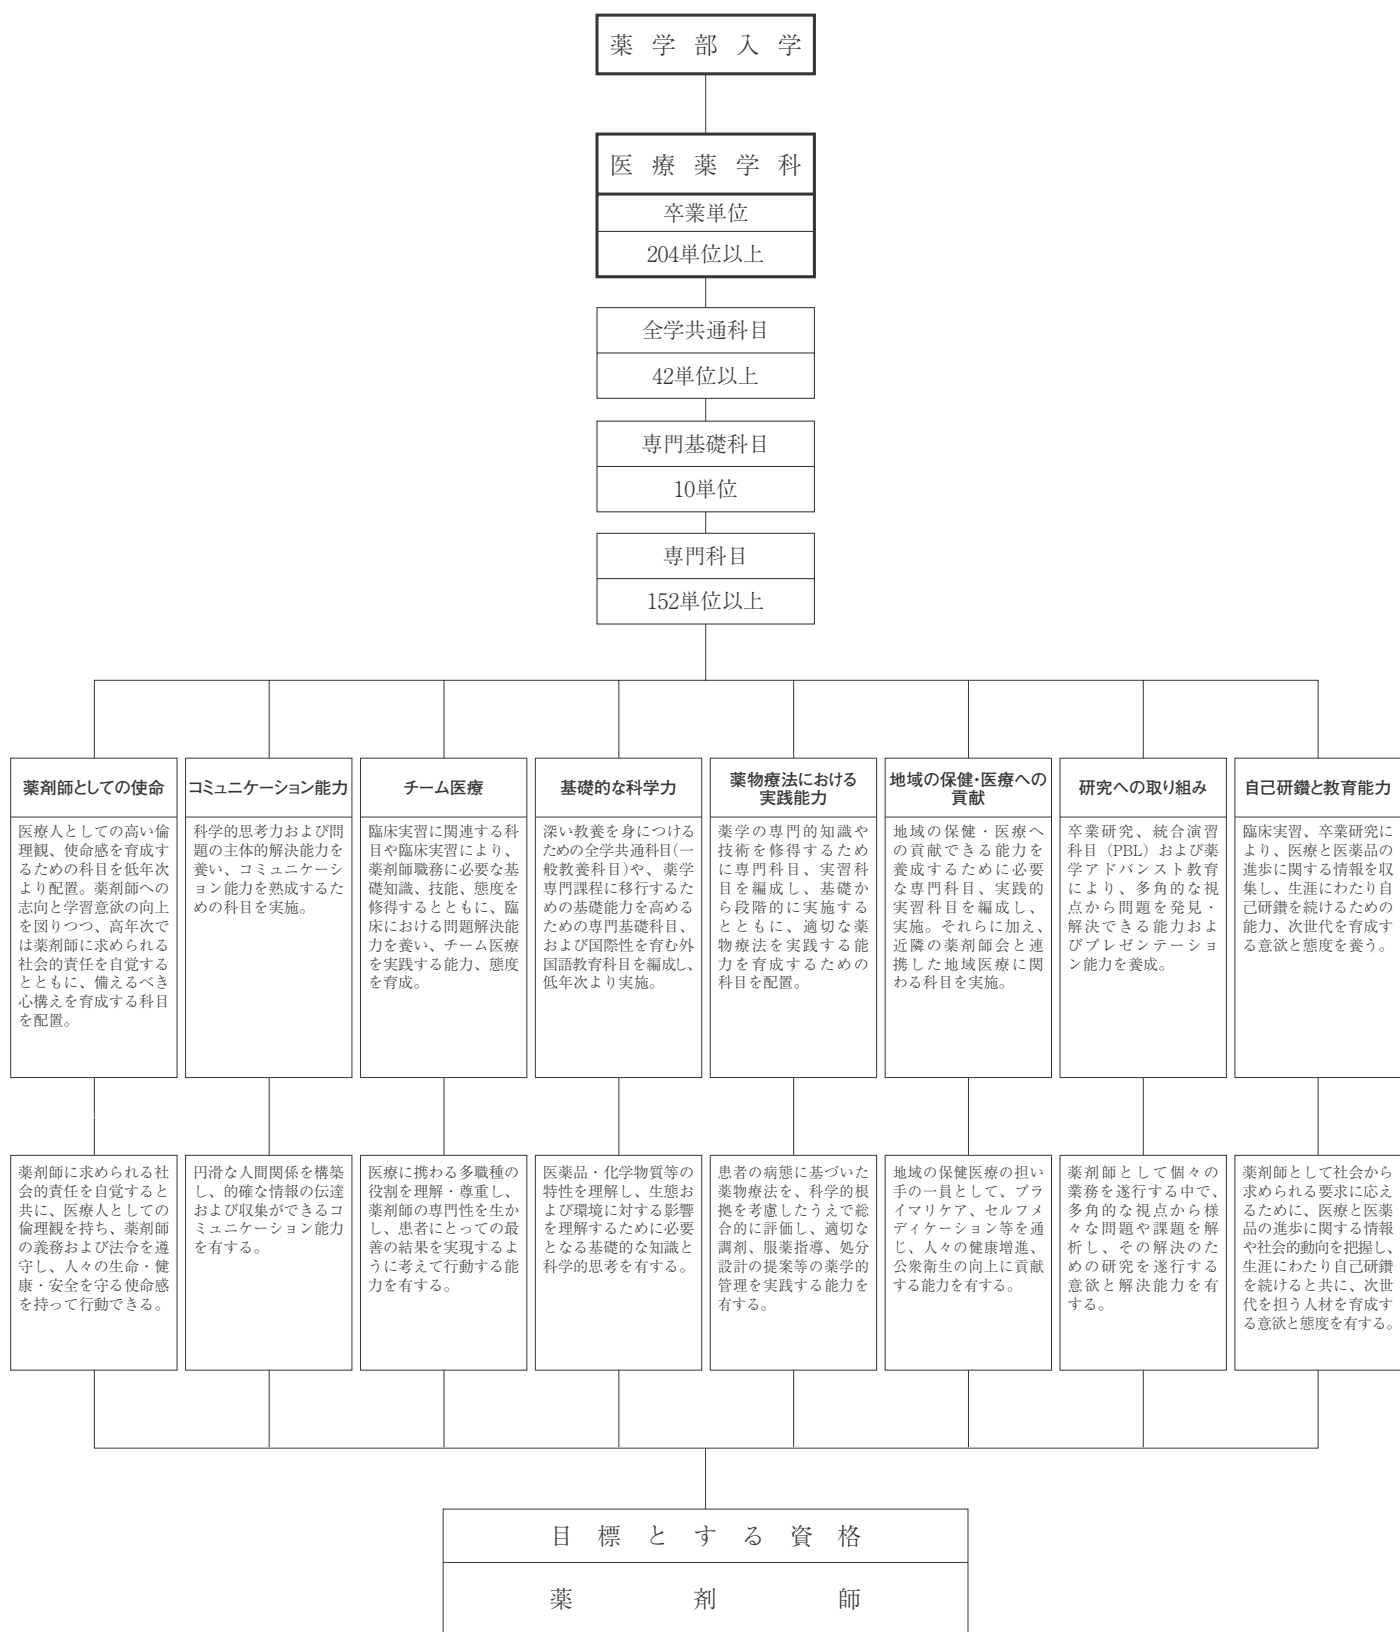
薬学部入学

医療薬学科

卒業単位

204単位以上

全学共通科目

42単位以上

専門基礎科目

10単位

専門科目

152単位以上

薬剤師としての使命

医療人としての高い倫理観、使命感を育成するための科目を低年次より配置。薬剤師への志向と学習意欲の向上を図りつつ、高年次では薬剤師に求められる社会的責任を自覚するとともに、備えるべき心構えを育成する科目を配置。

薬剤師に求められる社会的責任を自覚すると共に、医療人としての倫理観を持ち、薬剤師の義務および法令を遵守し、人々の生命・健康・安全を守る使命感を持って行動できる。

コミュニケーション能力

科学的思考力および問題の主体的解決能力を養い、コミュニケーション能力を熟成するための科目を実施。

円滑な人間関係を構築し、的確な情報の伝達および収集ができるコミュニケーション能力を有する。

チーム医療

臨床実習に関連する科目や臨床実習により、薬剤師職務に必要な基礎知識、技能、態度を修得するとともに、臨床における問題解決能力を養い、チーム医療を実践する能力、態度を育成。

医療に携わる多職種の役割を理解・尊重し、薬剤師の専門性を生かし、患者にとっての最善の結果を実現するように考えて行動する能力を有する。

基礎的な科学力

深い教養を身につけるための全学共通科目(一般教養科目)や、薬学専門課程に移行するための基礎能力を高めるための専門基礎科目、および国際性を育む外国語教育科目を編成し、低年次より実施。

医薬品・化学物質等の特性を理解し、生態および環境に対する影響を理解するために必要となる基礎的な知識と科学的思考を有する。

薬物療法における実践能力

薬学の専門的知識や技術を修得するために専門科目、実習科目を編成し、基礎から段階的に実施するとともに、適切な薬物療法を実践する能力を育成するための科目を配置。

患者の病態に基づいた薬物療法を、科学的根拠を考慮したうえで総合的に評価し、適切な調剤、服薬指導、処分設計の提案等の薬学的管理を実践する能力を有する。

地域の保健･医療への貢献

地域の保健・医療への貢献できる能力を養成するために必要な専門科目、実践的実習科目を編成し、実施。それらに加え、近隣の薬剤師会と連携した地域医療に関わる科目を実施。

地域の保健医療の担い手の一員として、プライマリケア、セルフメディケーション等を通じ、人々の健康増進、公衆衛生の向上に貢献する能力を有する。

研究への取り組み

卒業研究、統合演習科目（PBL）および薬学アドバンスト教育により、多角的な視点から問題を発見・解決できる能力およびプレゼンテーション能力を養成。

薬剤師として個々の業務を遂行する中で、多角的な視点から様々な問題や課題を解析し、その解決のための研究を遂行する意欲と解決能力を有する。

自己研鑽と教育能力

臨床実習、卒業研究により、医療と医薬品の進歩に関する情報を収集し、生涯にわたり自己研鑽を続けるための能力、次世代を育成する意欲と態度を養う。

薬剤師として社会から求められる要求に応えるために、医療と医薬品の進歩に関する情報や社会的動向を把握し、生涯にわたり自己研鑽を続けると共に、次世代を担う人材を育成する意欲と態度を有する。

目標とする資格

薬剤師